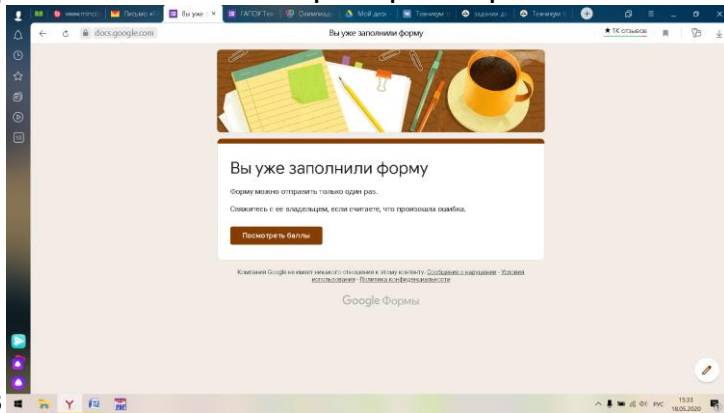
www.minc | Письмо | Вы уже | ГАПОУ Тех | Олимпиад | Мой диск | Техникум | задания | Техникум

docs.google.com

Вы уже заполнили форму

★ 1К отзывов

Вы уже заполнили форму

Форму можно отправить только один раз.

Свяжитесь с ее владельцем, если считаете, что произошла ошибка.

Посмотреть баллы

Компания Google не имеет никакого отношения к этому контенту. Сообщение о нарушении - Условия использования - Политика конфиденциальности

Google Формы

РУС 15:03 18.05.2020